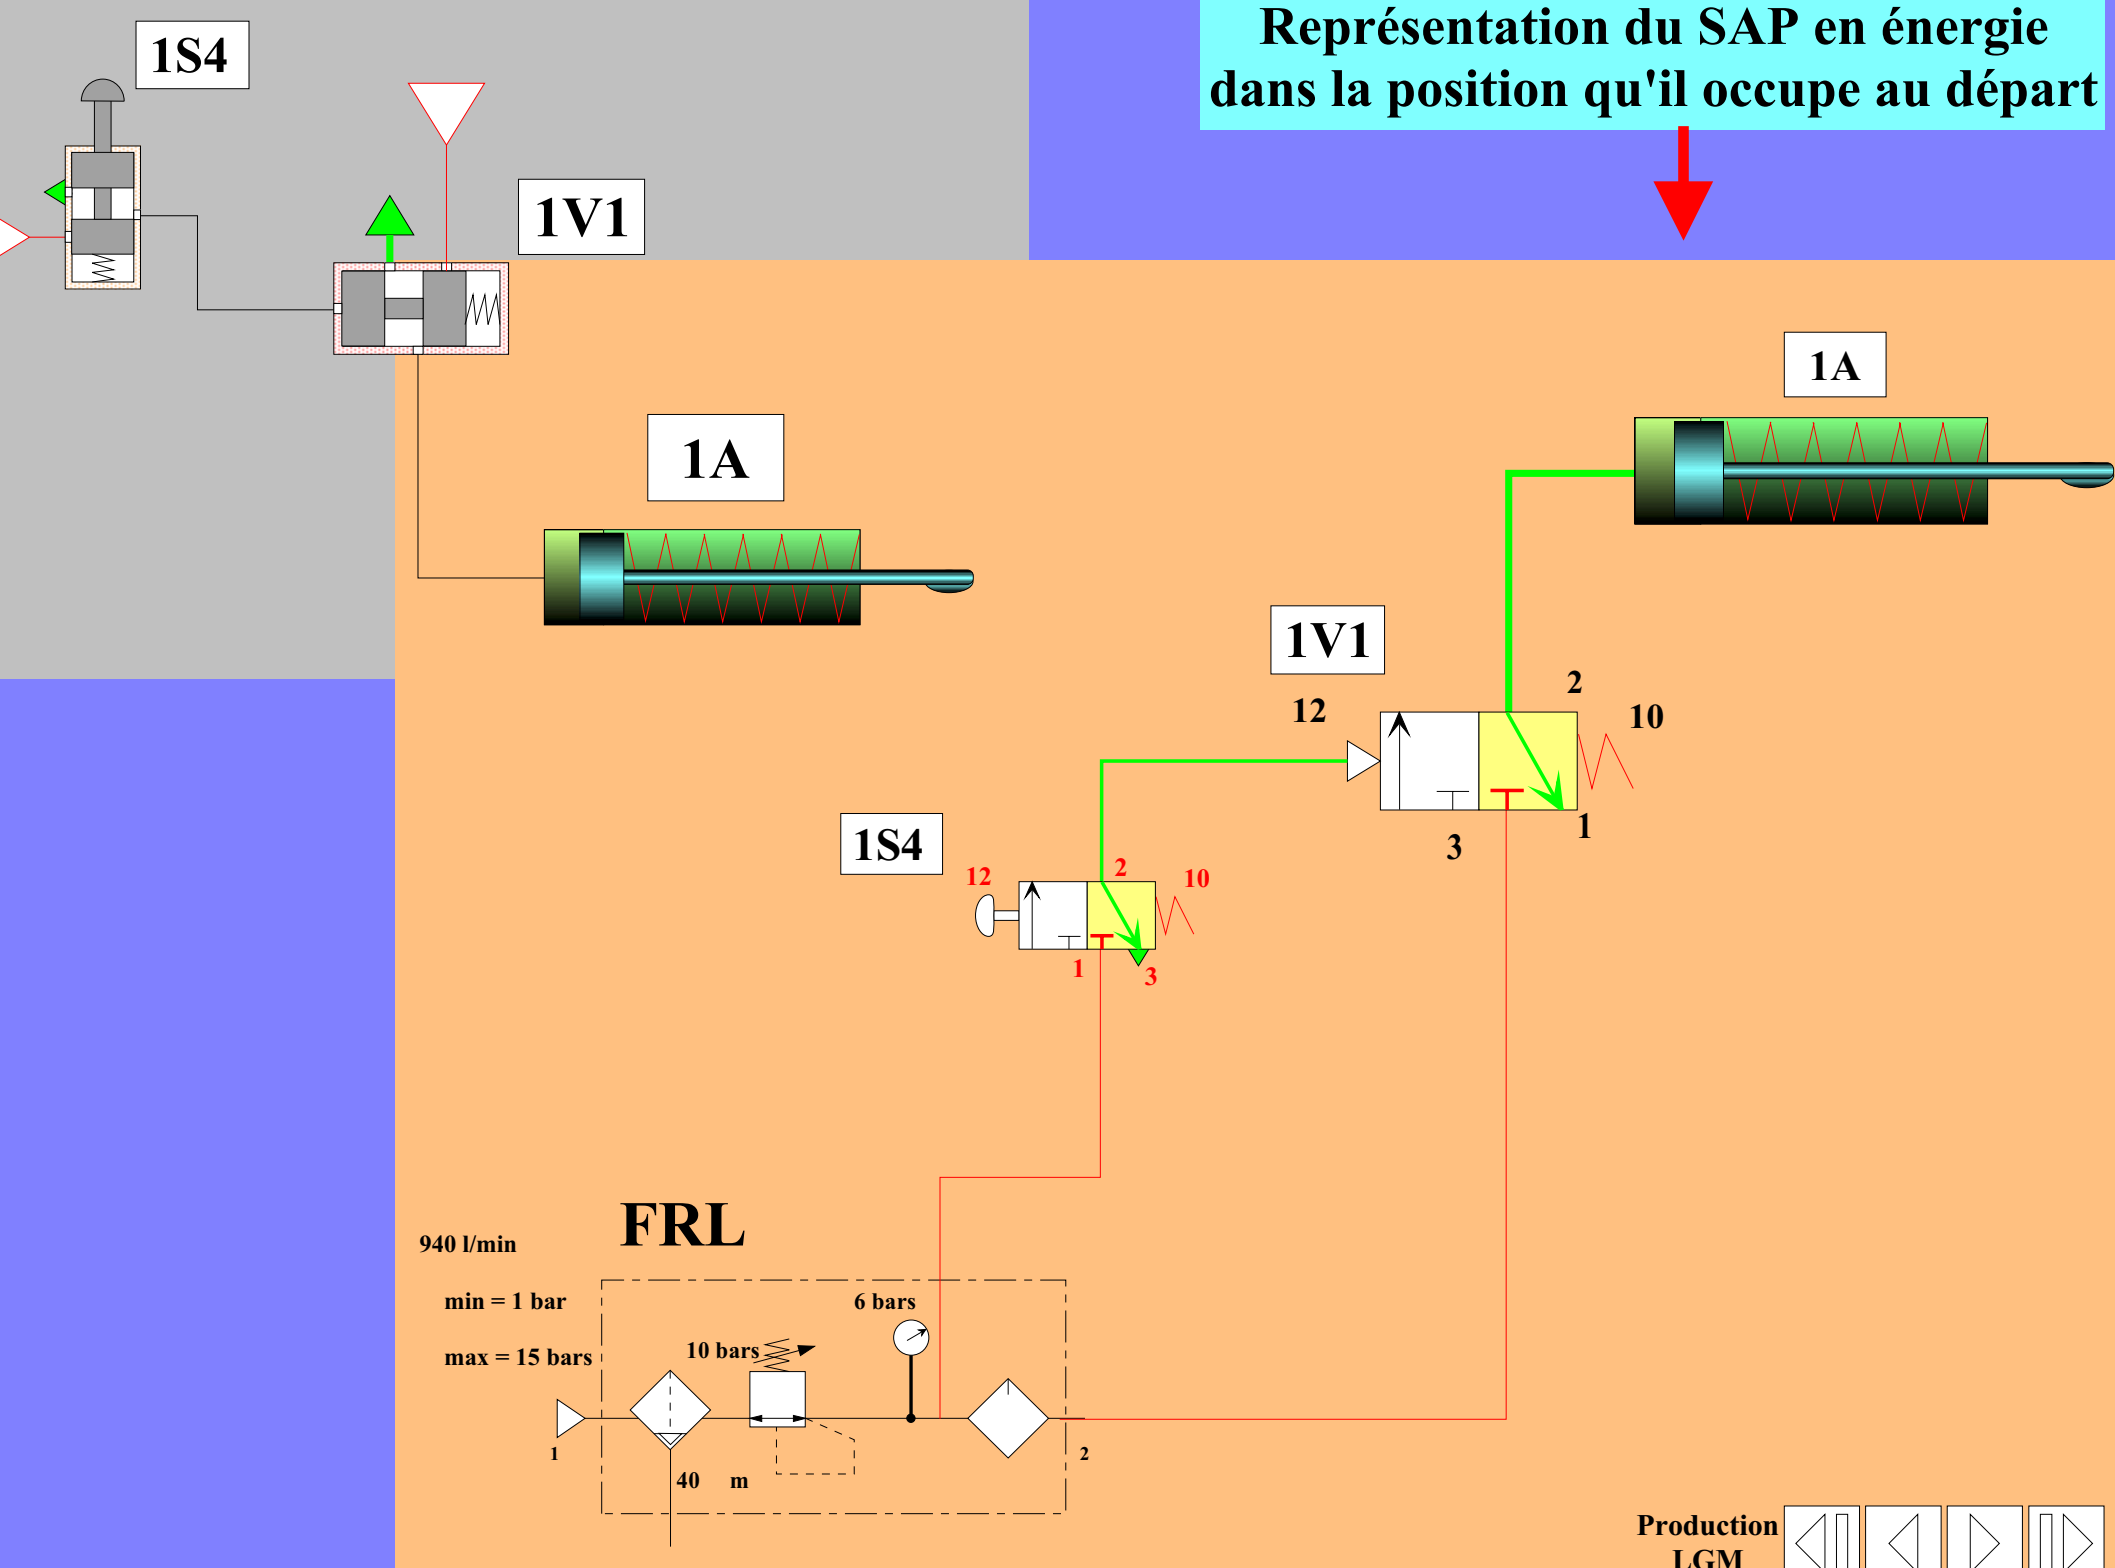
1S4

1V1

Représentation du SAP en énergie dans la position qu'il occupe au départ

1A

1A

1V1

12

2

10

3

1

1S4

12

2

10

1

3

FRL

940 l/min

min = 1 bar

max = 15 bars

6 bars

10 bars

1

2

40 m

Production LGM